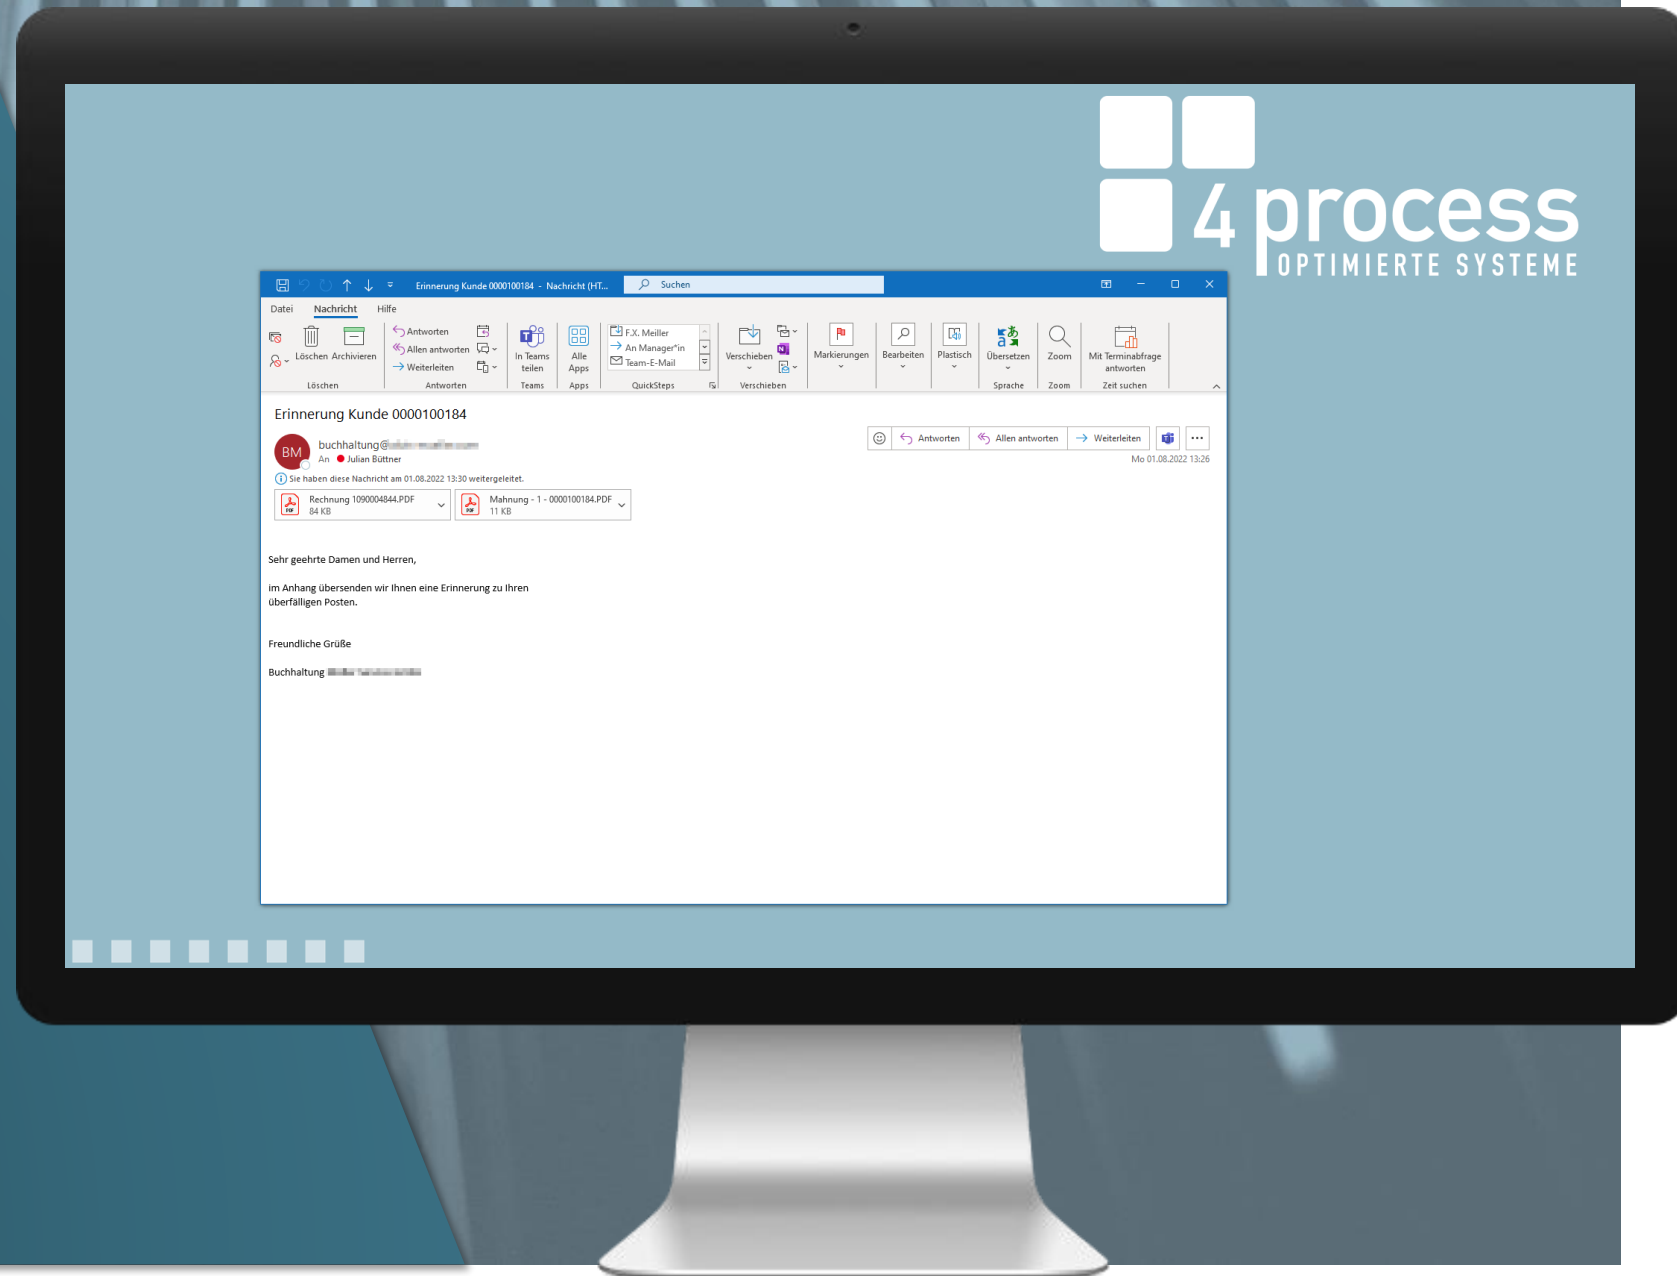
4 process
OPTIMIERTE SYSTEME

Erinnerung Kunde 0000100184 - Nachricht (HT...
Suchen

Datei Nachricht Hilfe

Löschen Archivieren
Löschen
Antworten
Allen antworten
Weiterleiten
Antworten
In Teams teilen
Teams
Alle Apps
Apps
F.X. Meiller
An Manager*in
Team-E-Mail
QuickSteps
Verschieben
Verschieben
Markierungen
Bearbeiten
Plastisch
Übersetzen
Sprache
Zoom
Zoom
Mit Terminabfrage antworten
Zeit suchen

Erinnerung Kunde 0000100184

BM
buchhaltung@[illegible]
An Julian Büttner
Sie haben diese Nachricht am 01.08.2022 13:30 weitergeleitet.

Antworten Allen antworten Weiterleiten
Mo 01.08.2022 13:26

Rechnung 1090004844.PDF
84 KB
Mahnung - 1 - 0000100184.PDF
11 KB

Sehr geehrte Damen und Herren,

im Anhang übersenden wir Ihnen eine Erinnerung zu Ihren überfälligen Posten.

Freundliche Grüße

Buchhaltung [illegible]